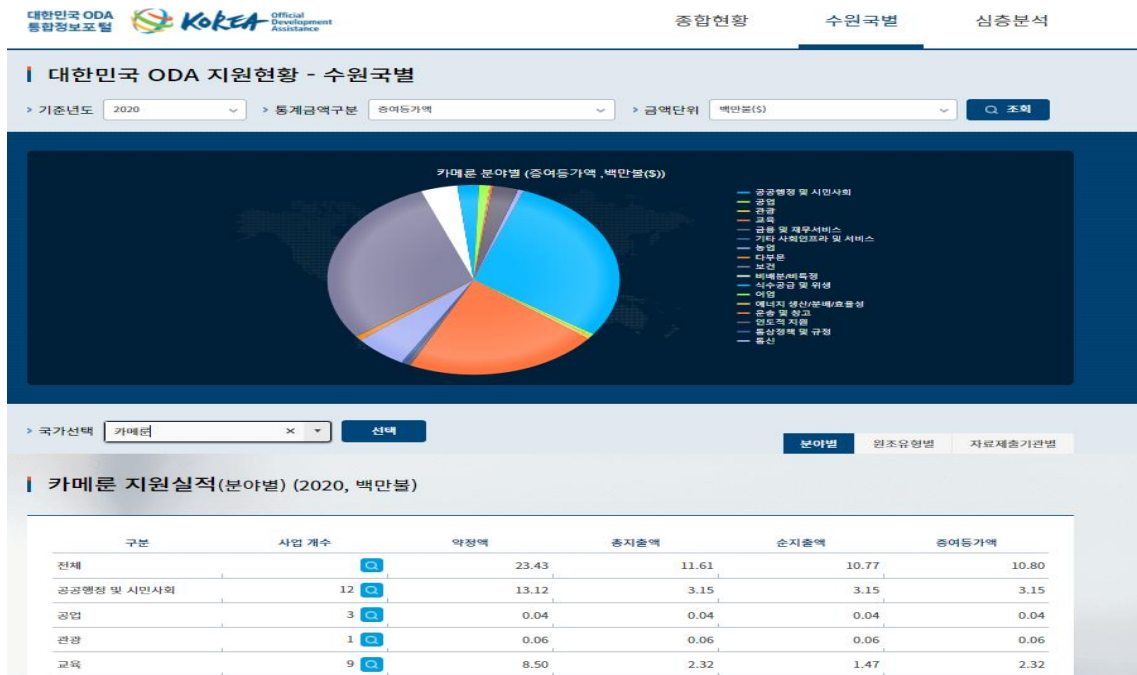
대한민국 ODA 통합정보포털 KOREA Official Development Assistance

종합현황 수원국별 심층분석

대한민국 ODA 지원현황 - 수원국별

기준년도 2020 통계금액구분 증여등가액 금액단위 백만불($) 조회

카메룬 분야별 (증여등가액 ,백만불($))

공공행정 및 시민사회
공업
관광
교육
금융 및 재무서비스
기타 사회인프라 및 서비스
농업
다부문
보건
비배분/비특정
식수공급 및 위생
어업
에너지 생산/분배/효율성
운송 및 창고
인도적 지원
통상정책 및 규정
통신

국가선택 카메룬 선택

분야별 원조유형별 자료제출기관별

카메룬 지원실적(분야별) (2020, 백만불)

| 구분 | 사업 개수 | 약정액 | 총지출액 | 순지출액 | 증여등가액 |
|---|---|---|---|---|---|
| 전체 | | 23.43 | 11.61 | 10.77 | 10.80 |
| 공공행정 및 시민사회 | 12 | 13.12 | 3.15 | 3.15 | 3.15 |
| 공업 | 3 | 0.04 | 0.04 | 0.04 | 0.04 |
| 관광 | 1 | 0.06 | 0.06 | 0.06 | 0.06 |
| 교육 | 9 | 8.50 | 2.32 | 1.47 | 2.32 |